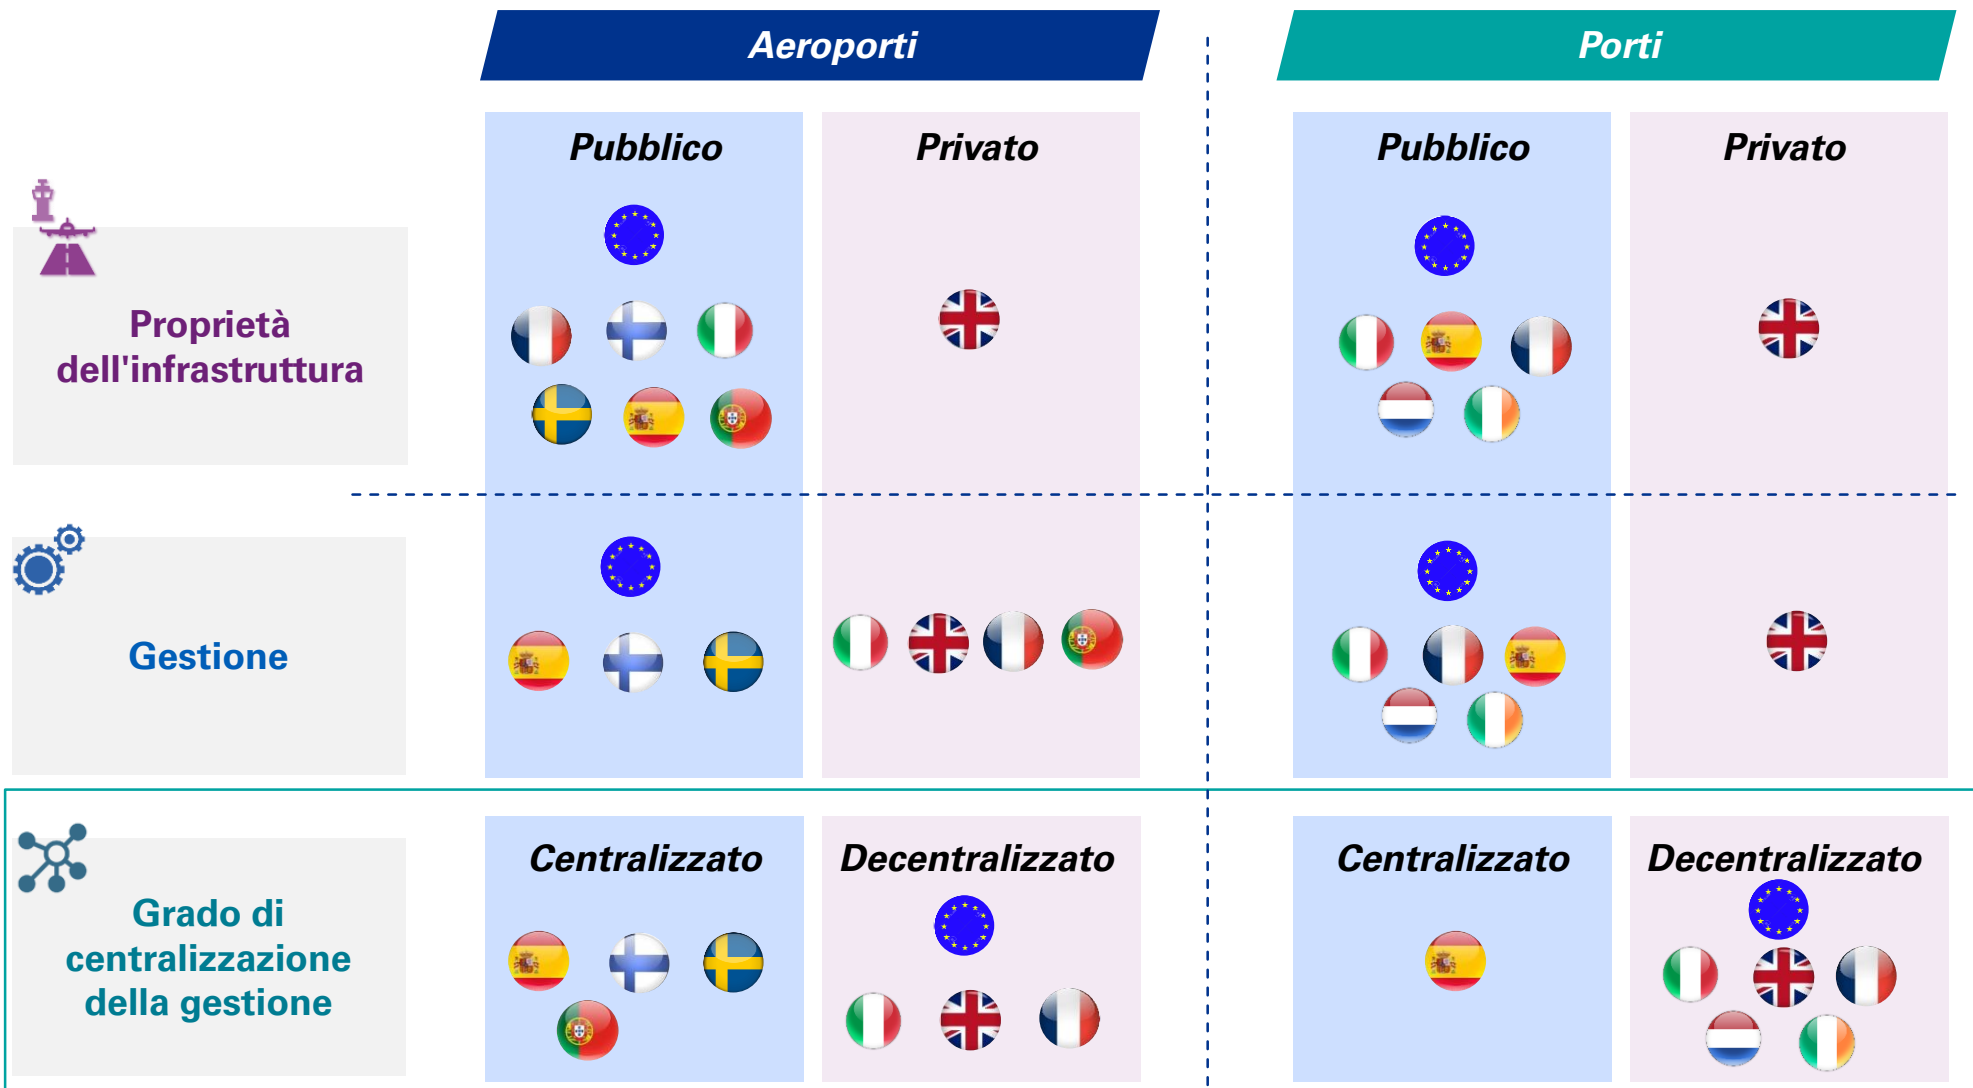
| | Aeroporti | | Porti | |
|---|---|---|---|---|
| | Pubblico | Privato | Pubblico | Privato |
| Proprietà dell'infrastruttura | | | | |
| Gestione | | | | |
| | Centralizzato | Decentralizzato | Centralizzato | Decentralizzato |
| Grado di centralizzazione della gestione | | | | |